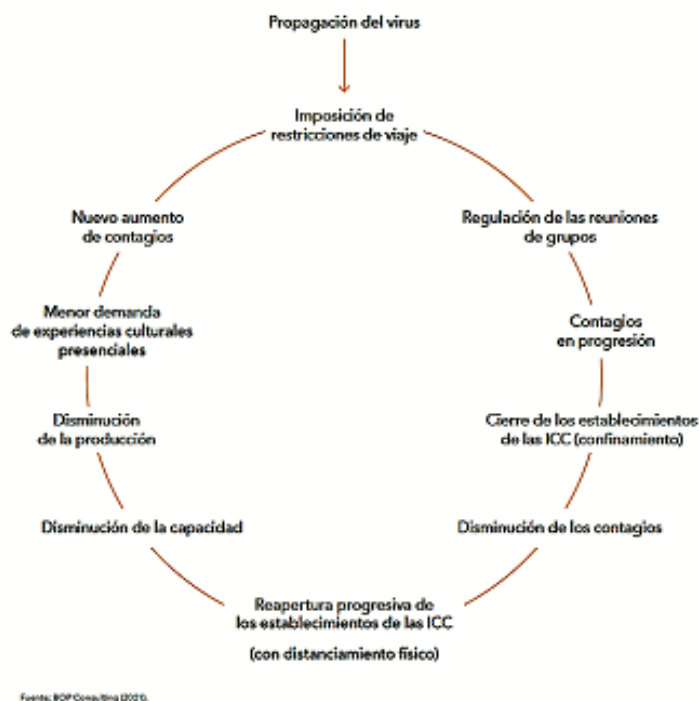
Propagación del virus

Imposición de restricciones de viaje

Regulación de las reuniones de grupos

Contagios en progresión

Cierre de los establecimientos de las ICC (confinamiento)

Disminución de los contagios

Reapertura progresiva de los establecimientos de las ICC

(con distanciamiento físico)

Disminución de la capacidad

Disminución de la producción

Menor demanda de experiencias culturales presenciales

Nuevo aumento de contagios

Fuente: BOP Consulting (2020).